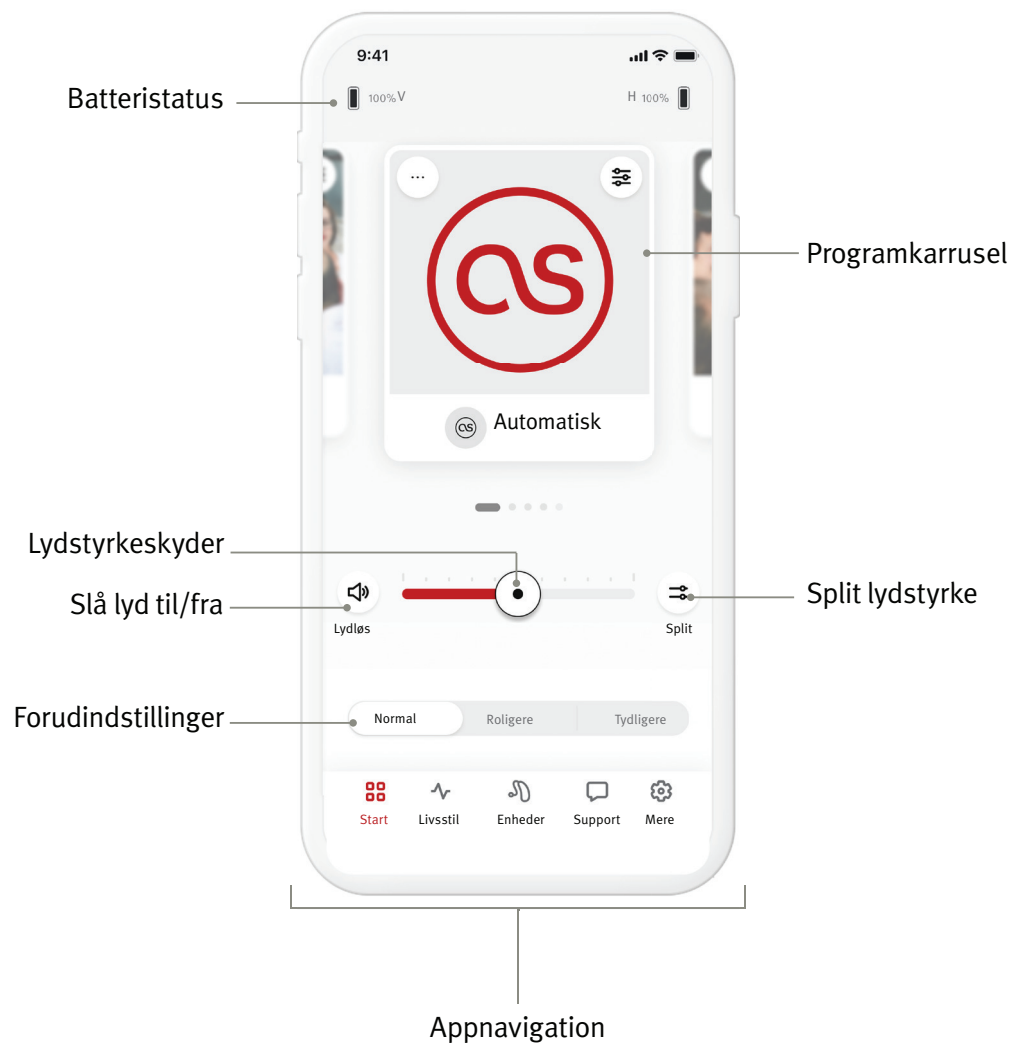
9:41

Batteristatus

100% V

H 100%

...

Programkarrusel

Automatisk

Lydstyrkeskyder

Slå lyd til/fra

Lydløs

Split

Split lydstyrke

Forudindstillinger

Normal

Roligere

Tydligere

Start

Livsstil

Enheder

Support

Mere

Appnavigation